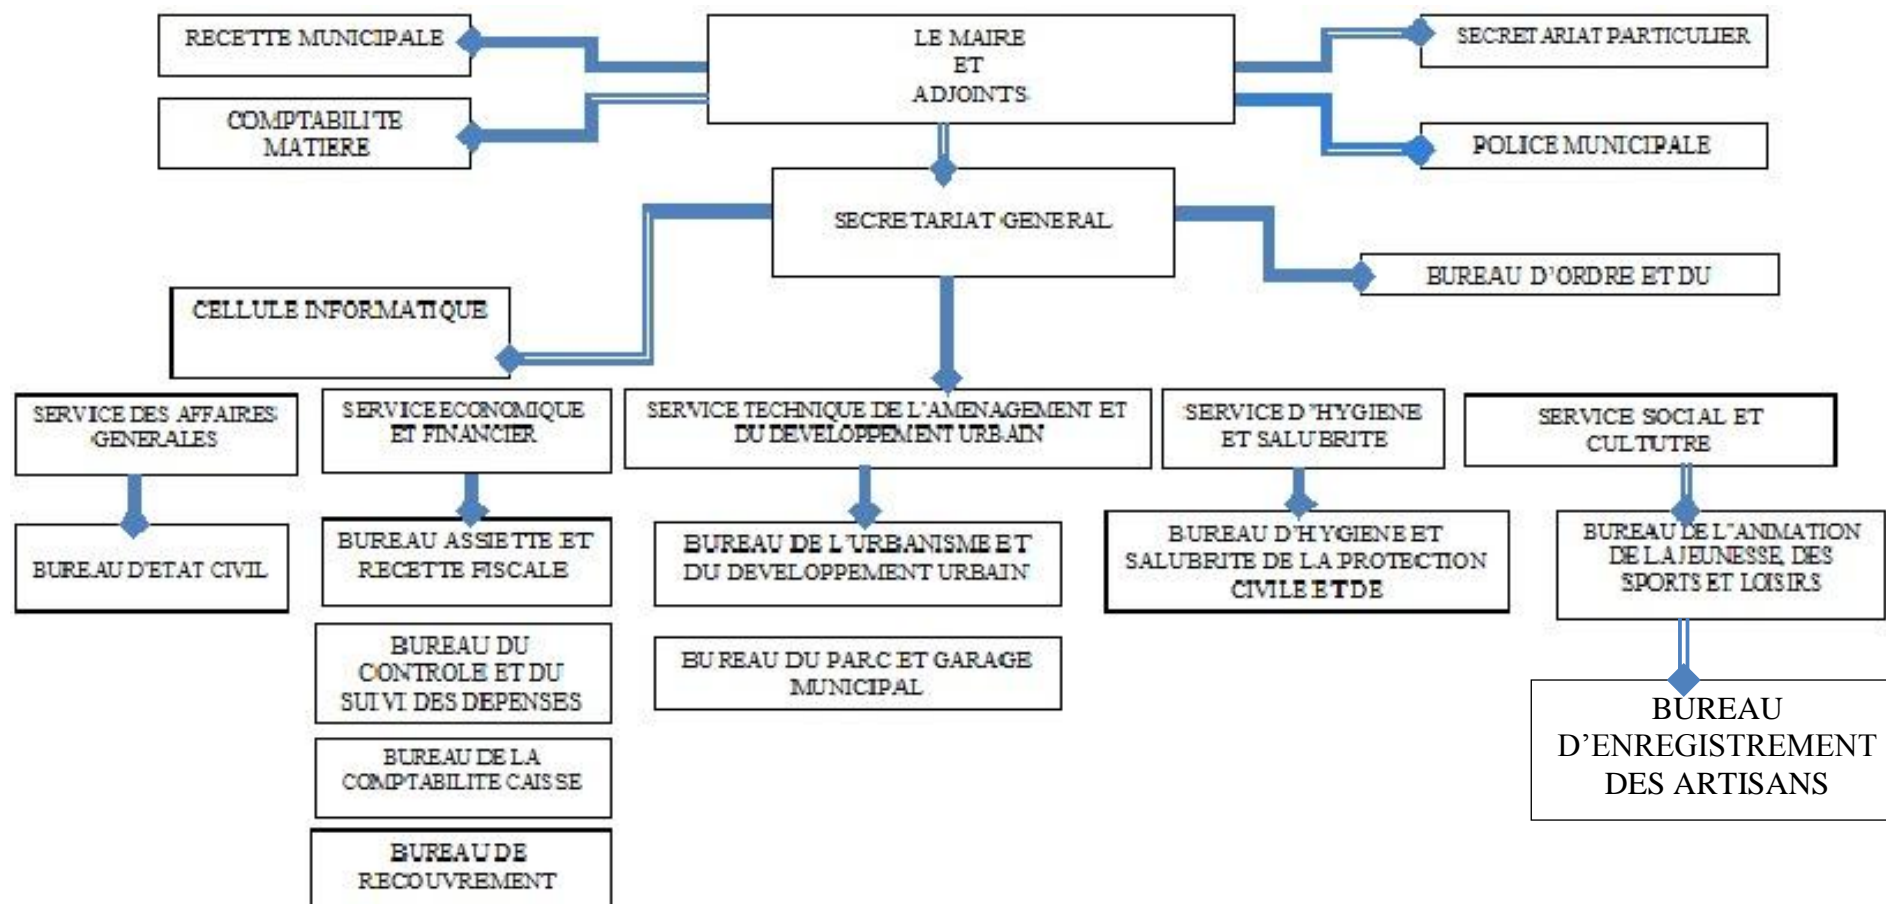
RECETTE MUNICIPALE

COMPTABILITE MATIERE

LE MAIRE
ET
ADJOINTS

SECRETARIAT PARTICULIER

POLICE MUNICIPALE

SECRETARIAT GENERAL

BUREAU D'ORDRE ET DU

CELLULE INFORMATIQUE

SERVICE DES AFFAIRES GENERALES

BUREAU D'ETAT CIVIL

SERVICE ECONOMIQUE ET FINANCIER

BUREAU ASSIETTE ET RECETTE FISCALE

BUREAU DU CONTROLE ET DU SUIVI DES DEPENSES

BUREAU DE LA COMPTABILITE CAISSE

BUREAU DE RECOUVREMENT

SERVICE TECHNIQUE DE L'AMENAGEMENT ET DU DEVELOPPEMENT URBAIN

BUREAU DE L'URBANISME ET DU DEVELOPPEMENT URBAIN

BUREAU DU PARC ET GARAGE MUNICIPAL

SERVICE D'HYGIENE ET SALUBRITE

BUREAU D'HYGIENE ET SALUBRITE DE LA PROTECTION CIVILE ET DE

SERVICE SOCIAL ET CULTUTRE

BUREAU DE L'ANIMATION DE LA JEUNESSE, DES SPORTS ET LOISIRS

BUREAU D'ENREGISTREMENT DES ARTISANS